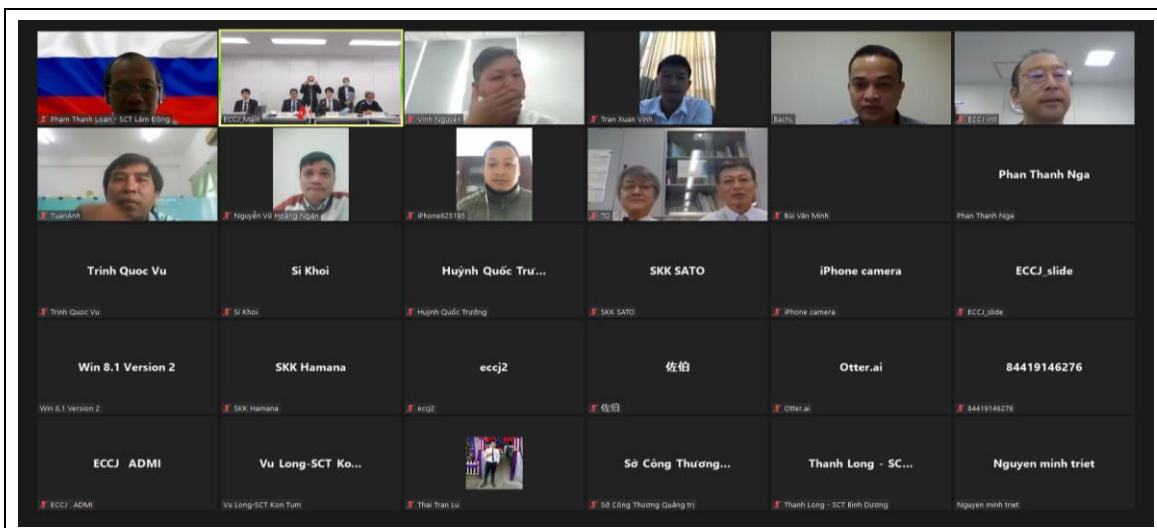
Pham Thanh Loan - SCT Lâm Đồng

ECCJ_Main

Vinh Nguyen

Tran Xuan Vinh

Bachs

ECCJ_ml

TuanAnh

Nguyễn Vũ Hoàng Ngân

iPhone625195

TO

Bùi Văn Minh

Phan Thanh Nga

Phan Thanh Nga

Trinh Quoc Vu

Trinh Quoc Vu

Si Khoi

Si Khoi

Huỳnh Quốc Trư...

Huỳnh Quốc Trưởng

SKK SATO

SKK SATO

iPhone camera

iPhone camera

ECCJ_slide

ECCJ_slide

Win 8.1 Version 2

Win 8.1 Version 2

SKK Hamana

SKK Hamana

eccj2

eccj2

佐伯

佐伯

Otter.ai

Otter.ai

84419146276

84419146276

ECCJ ADMI

ECCJ ADMI

Vu Long-SCT Ko...

Vu Long-SCT Kon Tum

Thai Tran Lu

Sở Công Thương...

Sở Công Thương Quảng trị

Thanh Long - SC...

Thanh Long - SCT Bình Dương

Nguyen minh triet

Nguyen minh triet